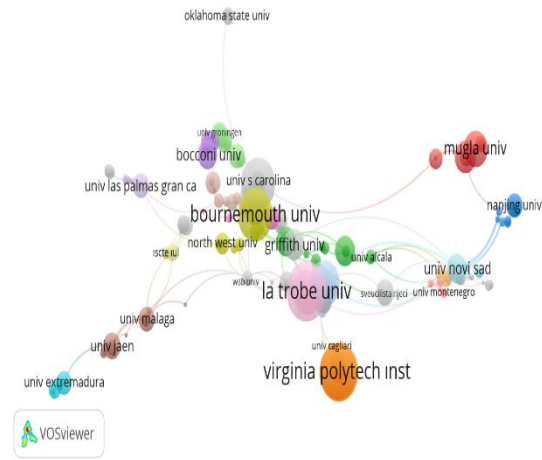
oklahoma state univ

univ groningen

bocconi univ

mugla univ

univ las palmas gran ca

univ s carolina

bournemouth univ

nanjing univ

north west univ

griffith univ

iscte iul

univ alcala

univ novi sad

wsb univ

la trobe univ

sveuciliste u osijeku

univ montenegro

univ malaga

univ jaen

univ cagliari

virginia polytech inst

univ extremadura

VOSviewer